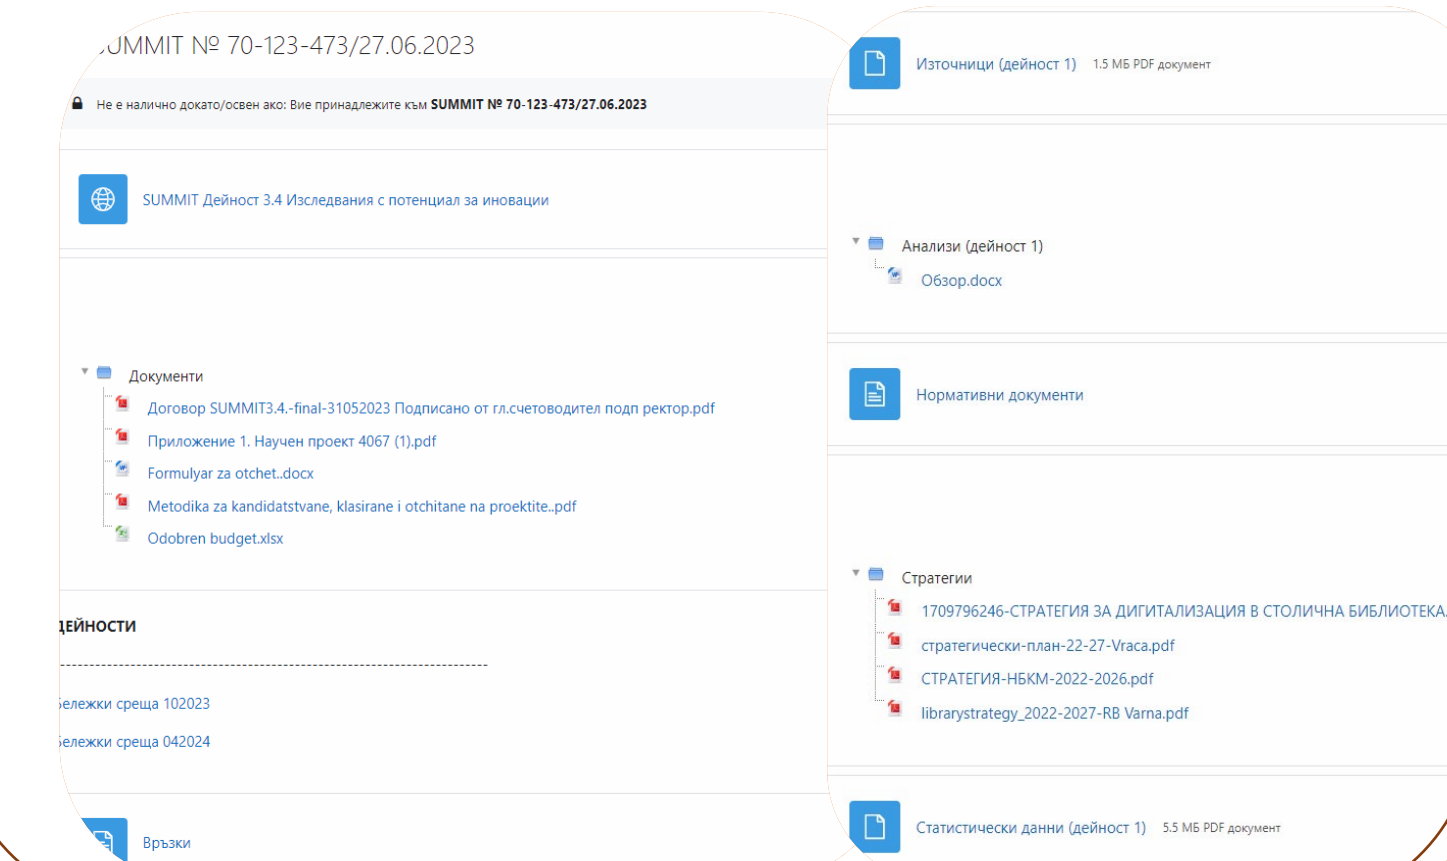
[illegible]UMMIT № 70-123-473/27.06.2023

Не е налично докато/освен ако: Вие принадлежите към **SUMMIT № 70-123-473/27.06.2023**

SUMMIT Дейност 3.4 Изследвания с потенциал за иновации

Документи

Договор SUMMIT3.4.-final-31052023 Подписано от гл.счетоводител подп ректор.pdf

Приложение 1. Научен проект 4067 (1).pdf

Formulyar za otchet..docx

Metodika za kandidatstvane, klasirane i otchitane na proektite..pdf

Odobren budget.xlsx

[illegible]ДЕЙНОСТИ

------------------------------------------------------------------------------------------

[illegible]ележки среща 102023

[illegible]ележки среща 042024

Връзки

Източници (дейност 1) 1.5 МБ PDF документ

Анализи (дейност 1)

Обзор.docx

Нормативни документи

Стратегии

1709796246-СТРАТЕГИЯ ЗА ДИГИТАЛИЗАЦИЯ В СТОЛИЧНА БИБЛИОТЕКА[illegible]

стратегически-план-22-27-Vraca.pdf

СТРАТЕГИЯ-НБКМ-2022-2026.pdf

librarystrategy_2022-2027-RB Varna.pdf

Статистически данни (дейност 1) 5.5 МБ PDF документ